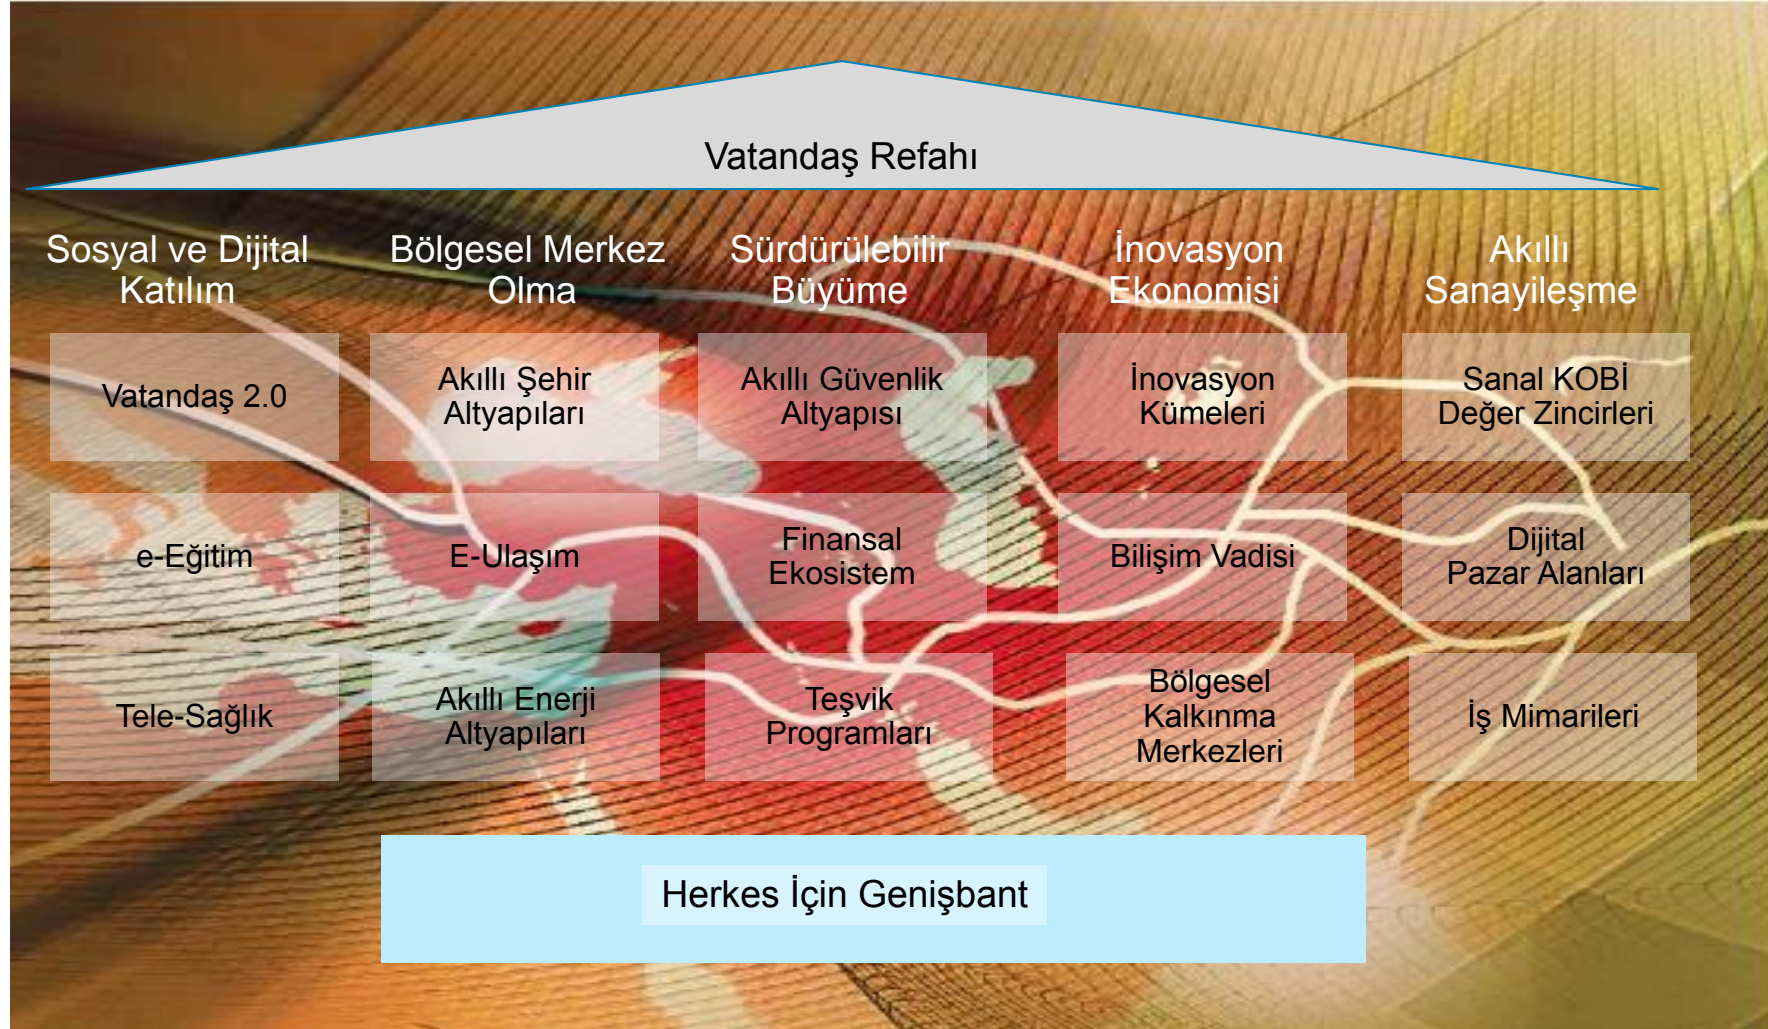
Vatandaş Refahı

Sosyal ve Dijital Katılım

Bölgesel Merkez Olma

Sürdürülebilir Büyüme

İnovasyon Ekonomisi

Akıllı Sanayileşme

Vatandaş 2.0

Akıllı Şehir Altyapıları

Akıllı Güvenlik Altyapısı

İnovasyon Kümeleri

Sanal KOBİ Değer Zincirleri

e-Eğitim

E-Ulaşım

Finansal Ekosistem

Bilişim Vadisi

Dijital Pazar Alanları

Tele-Sağlık

Akıllı Enerji Altyapıları

Teşvik Programları

Bölgesel Kalkınma Merkezleri

İş Mimarileri

Herkes İçin Genişbant